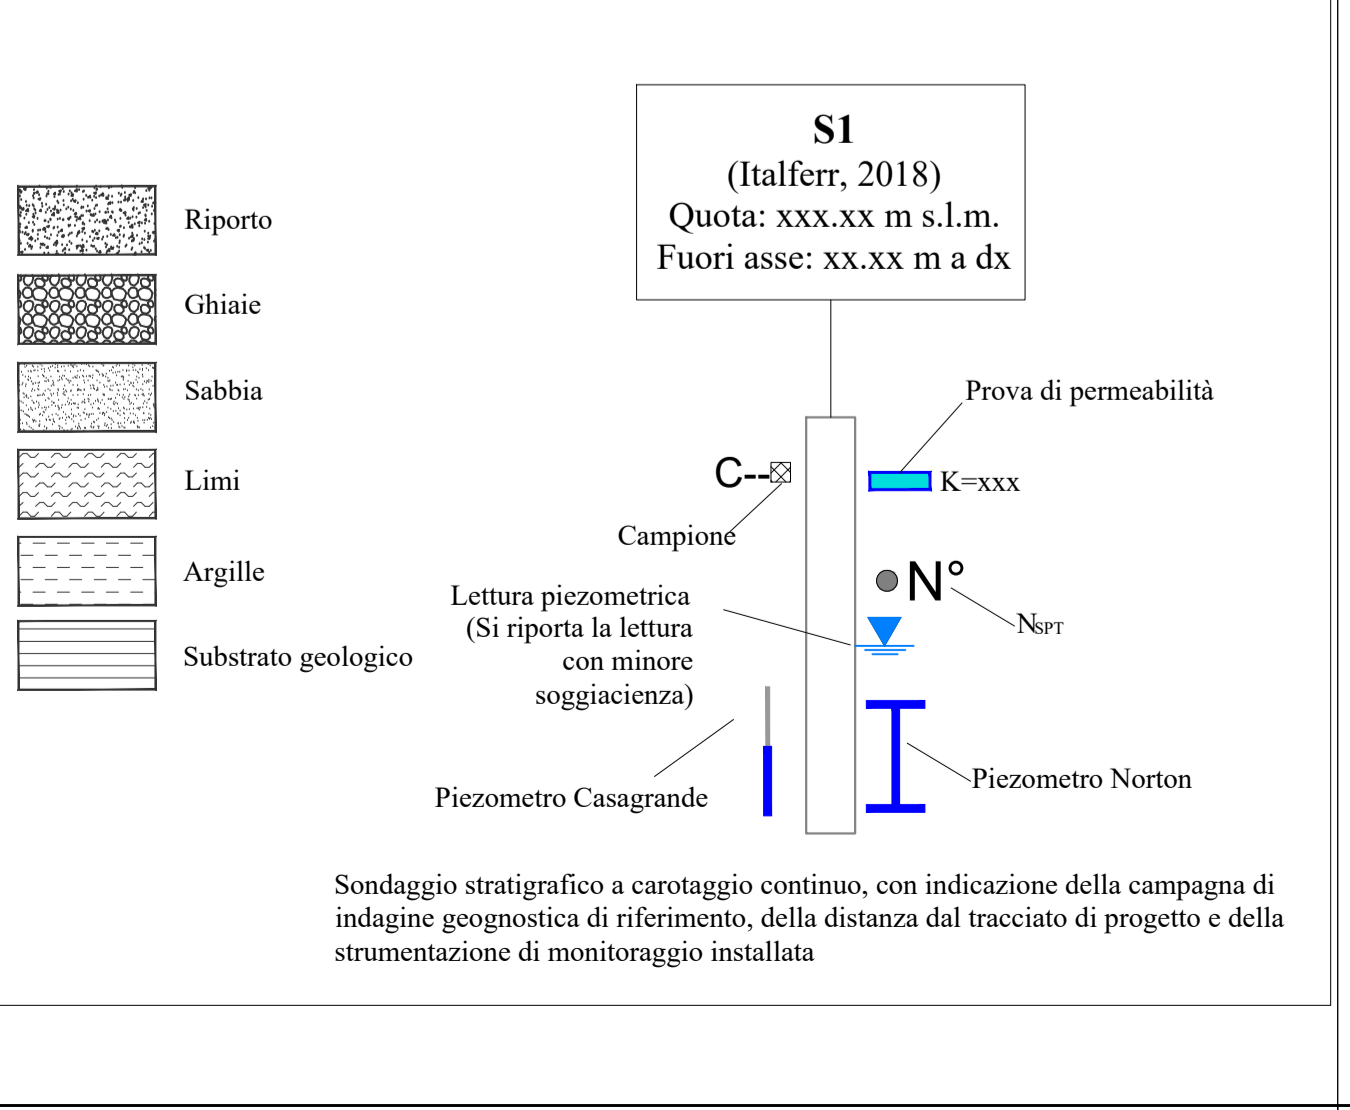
Riporto

Ghiaie

Sabbia

Limi

Argille

Substrato geologico

**S1**
(Italferr, 2018)
Quota: xxx.xx m s.l.m.
Fuori asse: xx.xx m a dx

Prova di permeabilità

C--

K=xxx

Campione

N°

Lettura piezometrica
(Si riporta la lettura con minore soggiacienza)

$N_{SPT}$

Piezometro Casagrande

Piezometro Norton

Sondaggio stratigrafico a carotaggio continuo, con indicazione della campagna di indagine geognostica di riferimento, della distanza dal tracciato di progetto e della strumentazione di monitoraggio installata